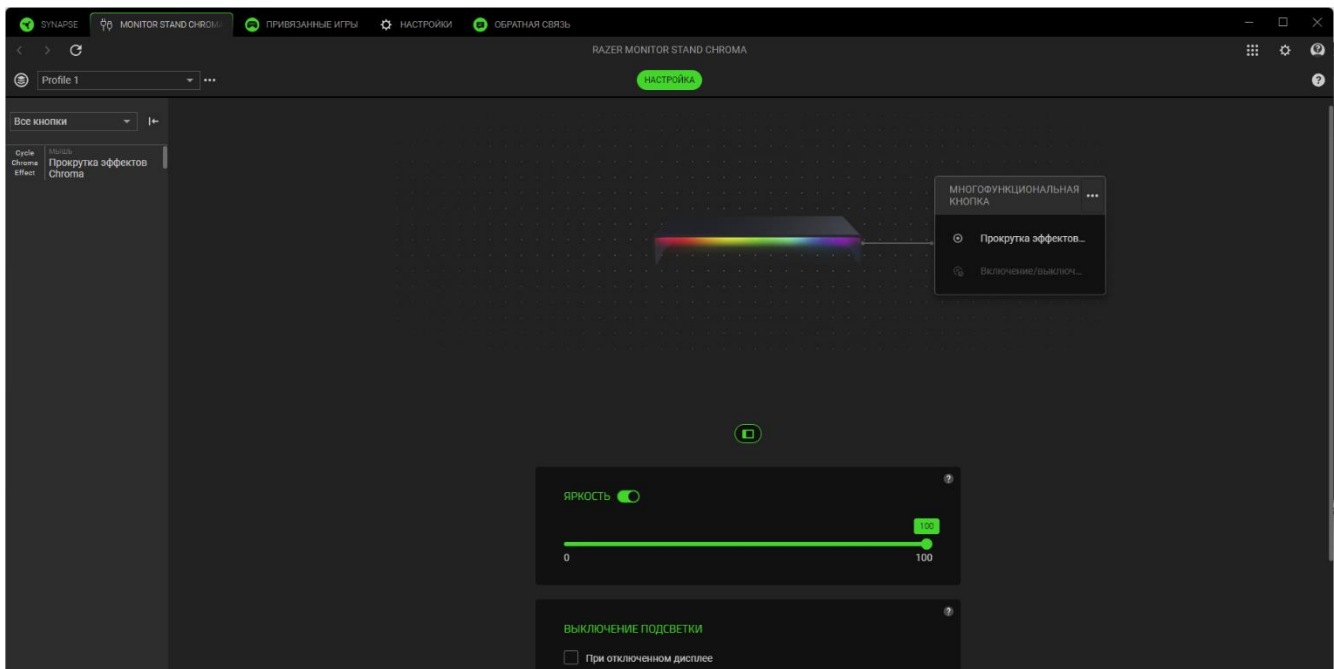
SYNAPSE MONITOR STAND CHROMA ПРИВЯЗАННЫЕ ИГРЫ НАСТРОЙКИ ОБРАТНАЯ СВЯЗЬ

RAZER MONITOR STAND CHROMA

Profile 1 ···

НАСТРОЙКА

Все кнопки

Cycle Chroma Effect МЫШЬ Прокрутка эффектов Chroma

МНОГОФУНКЦИОНАЛЬНАЯ КНОПКА ···

Прокрутка эффектов...

Включение/выключ...

ЯРКОСТЬ

100

0 100

ВЫКЛЮЧЕНИЕ ПОДСВЕТКИ

При отключенном дисплее